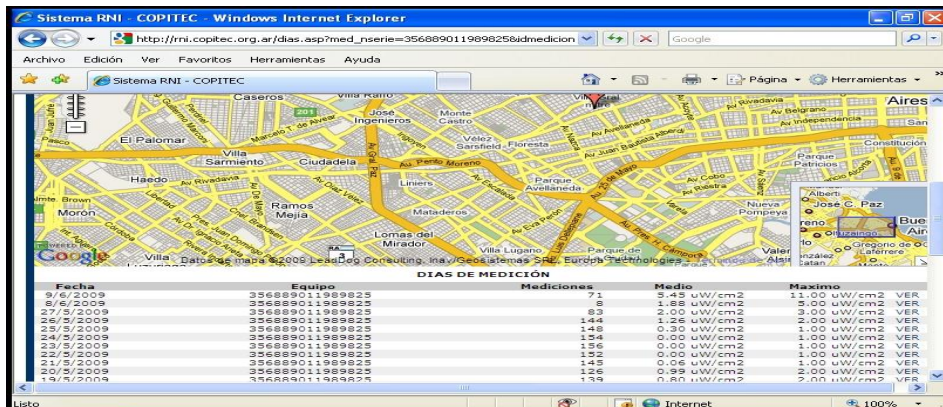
Sistema RNI - COPITEC - Windows Internet Explorer

http://rni.copitec.org.ar/dias.asp?med_nserie=356889011989825&idmedicion

Google

Archivo Edición Ver Favoritos Herramientas Ayuda

Sistema RNI - COPITEC

Página Herramientas

Caseros Villa Raffo José Ingenieros Monte Castro Villa Devoto Av Belgrano Av Independencia Aires El Palomar Villa Sarmiento Ciudadela Vélez Sarsfield Floresta Av Avellaneda Av Juan Bautista Alberdi Constitución Parque Patricios Haedo Av Rivadavia Liniers Parque Avellaneda Av Cobo Av Rivadavia Brown Morón Ramos Mejía Mataderos Nueva Pompeya Lomas del Mirador Villa Lugano Parque de Valer José C. Paz Bue Air Gregorio de Laferrere

Google Villa Datos de mapa ©2009 LeadDog Consulting, Inav/Geosistemas SRL, Europa Technologies

DIAS DE MEDICIÓN

| Fecha | Equipo | Mediciones | Medio | Maximo | |
|---|---|---|---|---|---|
| 9/6/2009 | 356889011989825 | 71 | 5.45 uW/cm2 | 11.00 uW/cm2 | VER |
| 8/6/2009 | 356889011989825 | 8 | 1.88 uW/cm2 | 5.00 uW/cm2 | VER |
| 27/5/2009 | 356889011989825 | 83 | 2.00 uW/cm2 | 3.00 uW/cm2 | VER |
| 26/5/2009 | 356889011989825 | 144 | 1.26 uW/cm2 | 2.00 uW/cm2 | VER |
| 25/5/2009 | 356889011989825 | 148 | 0.30 uW/cm2 | 1.00 uW/cm2 | VER |
| 24/5/2009 | 356889011989825 | 154 | 0.00 uW/cm2 | 1.00 uW/cm2 | VER |
| 23/5/2009 | 356889011989825 | 156 | 0.00 uW/cm2 | 1.00 uW/cm2 | VER |
| 22/5/2009 | 356889011989825 | 152 | 0.00 uW/cm2 | 1.00 uW/cm2 | VER |
| 21/5/2009 | 356889011989825 | 145 | 0.06 uW/cm2 | 1.00 uW/cm2 | VER |
| 20/5/2009 | 356889011989825 | 126 | 0.99 uW/cm2 | 2.00 uW/cm2 | VER |
| 19/5/2009 | 356889011989825 | 139 | 0.80 uW/cm2 | 2.00 uW/cm2 | VER |

Listo Internet 100%